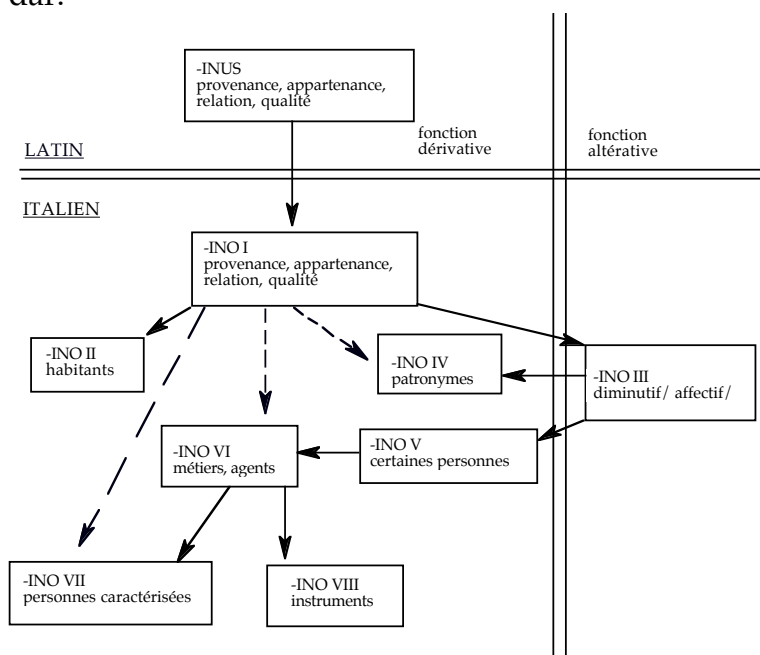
dar.

-INUS
provenance, appartenance, relation, qualité

fonction dérivative

fonction altérative

LATIN

ITALIEN

-INO I
provenance, appartenance, relation, qualité

-INO II
habitants

-INO IV
patronymes

-INO III
diminutif/ affectif/

-INO VI
métiers, agents

-INO V
certaines personnes

-INO VII
personnes caractérisées

-INO VIII
instruments